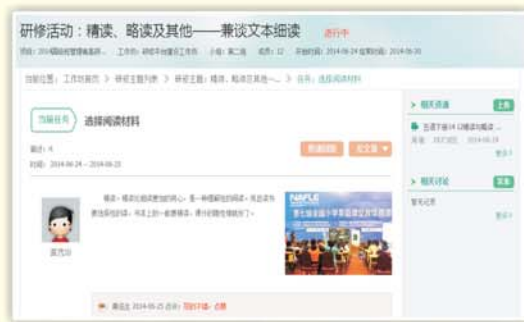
研修活动：精读、略读及其他——兼谈文本细读 进行中

活动：2014福田区管理骨干… 工作坊：初中语文骨干工作坊 小组：第二组 成员：12 时间：2014-06-24 至 2014-06-30

当前位置：工作坊首页 > 研修主题列表 > 研修主题：精读、略读及其他… > 任务：选择阅读材料

当前任务 选择阅读材料

活动：4

时间：2014-06-24 ~ 2014-06-25

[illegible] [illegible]

精读：精读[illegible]……略读：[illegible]……

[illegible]

NAFLE

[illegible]

最近更新 2014-06-25 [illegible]

> 相关资源 上传

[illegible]

更多

> 相关讨论 发表

暂无记录

更多